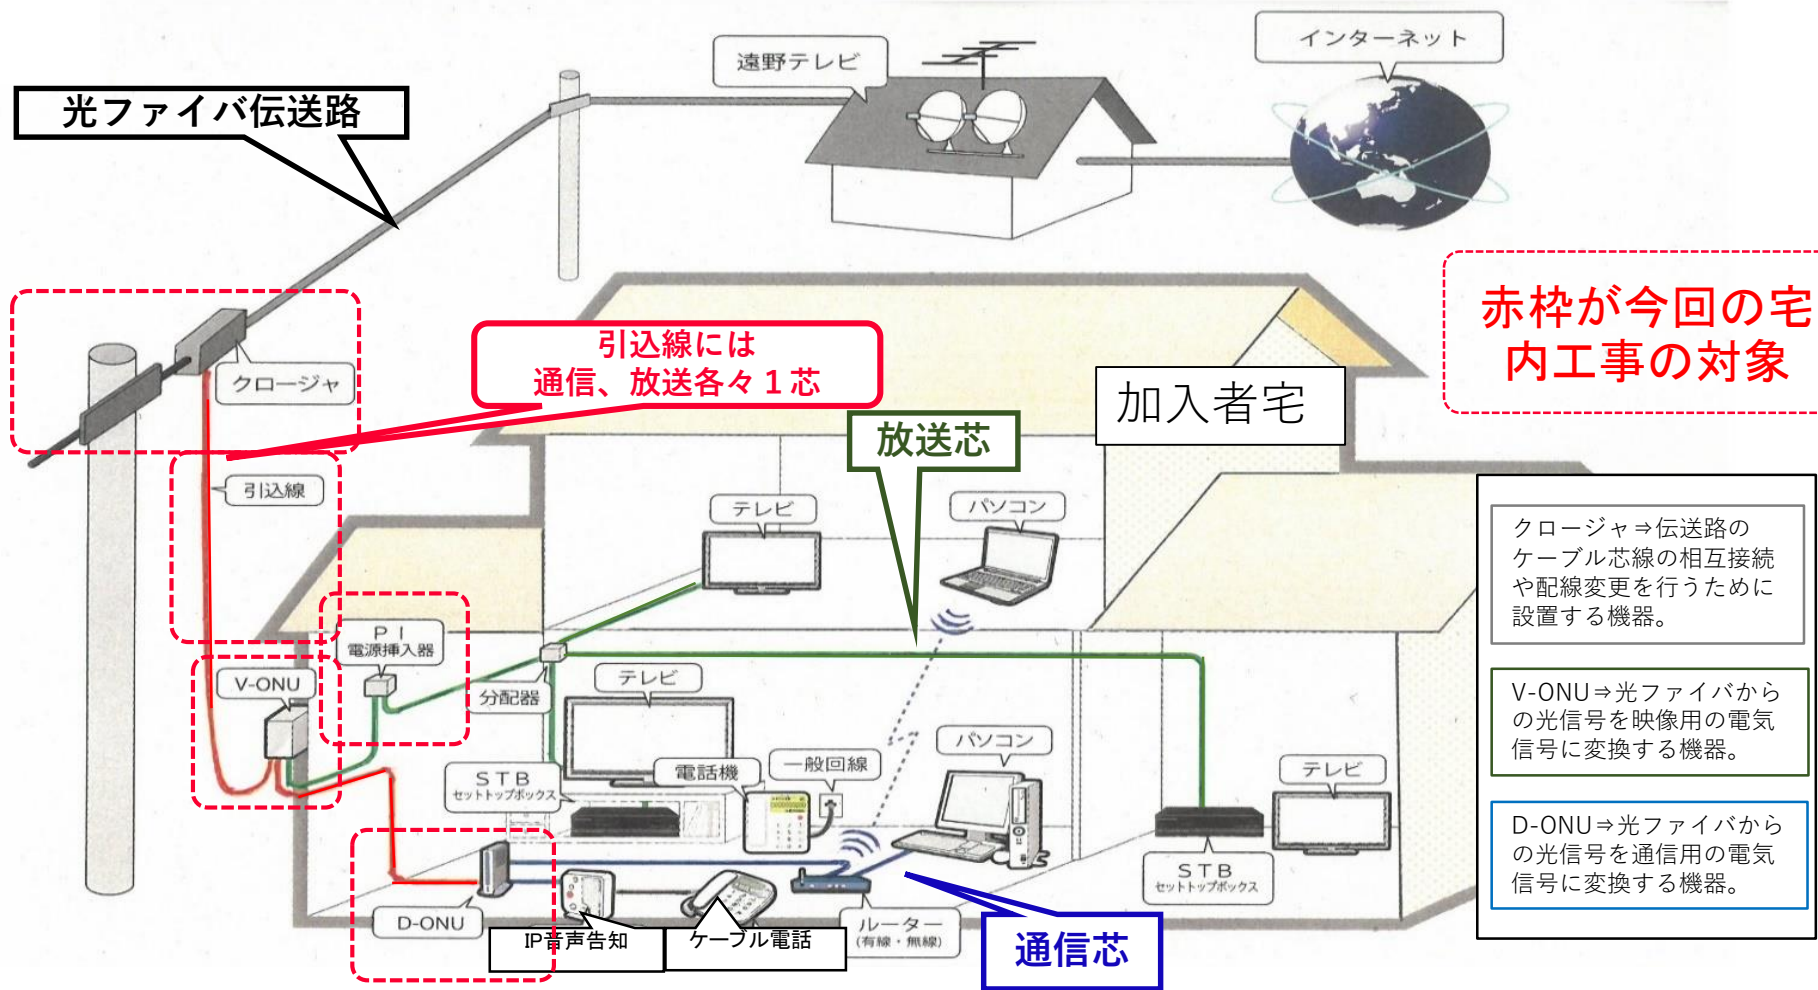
遠野テレビ

インターネット

光ファイバ伝送路

クロージャ

引込線には
通信、放送各々１芯

赤枠が今回の宅内工事の対象

加入者宅

放送芯

引込線

テレビ

パソコン

ＰＩ
電源挿入器

分配器

V-ONU

テレビ

パソコン

STB
セットトップボックス

電話機

一般回線

テレビ

STB
セットトップボックス

D-ONU

IP音声告知

ケーブル電話

ルーター
（有線・無線）

通信芯

クロージャ⇒伝送路のケーブル芯線の相互接続や配線変更を行うために設置する機器。

V-ONU⇒光ファイバからの光信号を映像用の電気信号に変換する機器。

D-ONU⇒光ファイバからの光信号を通信用の電気信号に変換する機器。